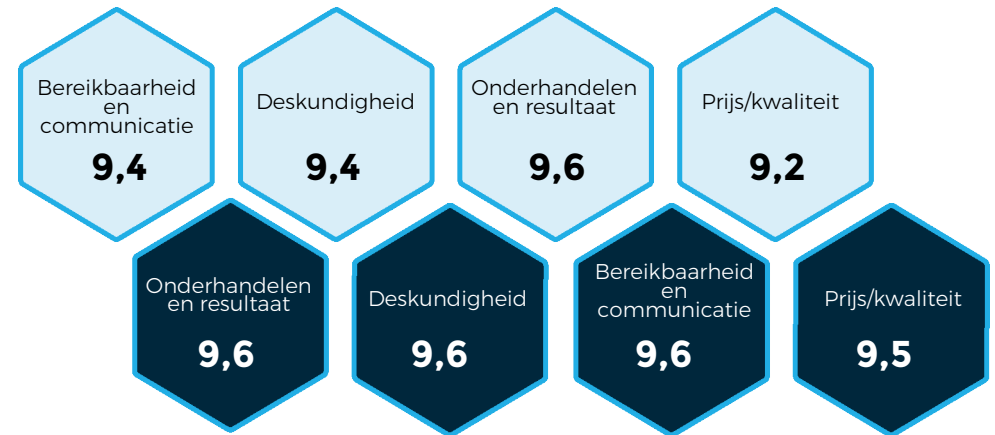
Bereikbaarheid en communicatie
9,4

Deskundigheid
9,4

Onderhandelen en resultaat
9,6

Prijs/kwaliteit
9,2

Onderhandelen en resultaat
9,6

Deskundigheid
9,6

Bereikbaarheid en communicatie
9,6

Prijs/kwaliteit
9,5